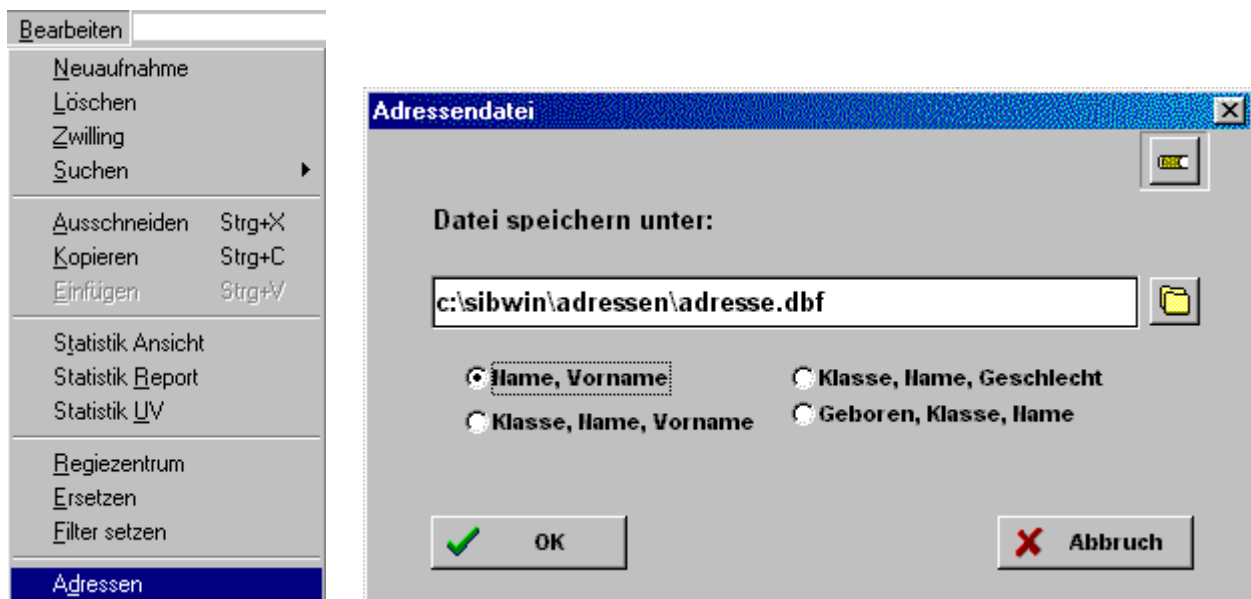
Bearbeiten
Neuaufnahme
Löschen
Zwilling
Suchen
Ausschneiden Strg+X
Kopieren Strg+C
Einfügen Strg+V
Statistik Ansicht
Statistik Report
Statistik UV
Regiezentrum
Ersetzen
Filter setzen
Adressen

Adressendatei

Datei speichern unter:

c:\sibwin\adressen\adresse.dbf

Name, Vorname
Klasse, Name, Vorname
Klasse, Name, Geschlecht
Geboren, Klasse, Name

OK
Abbruch